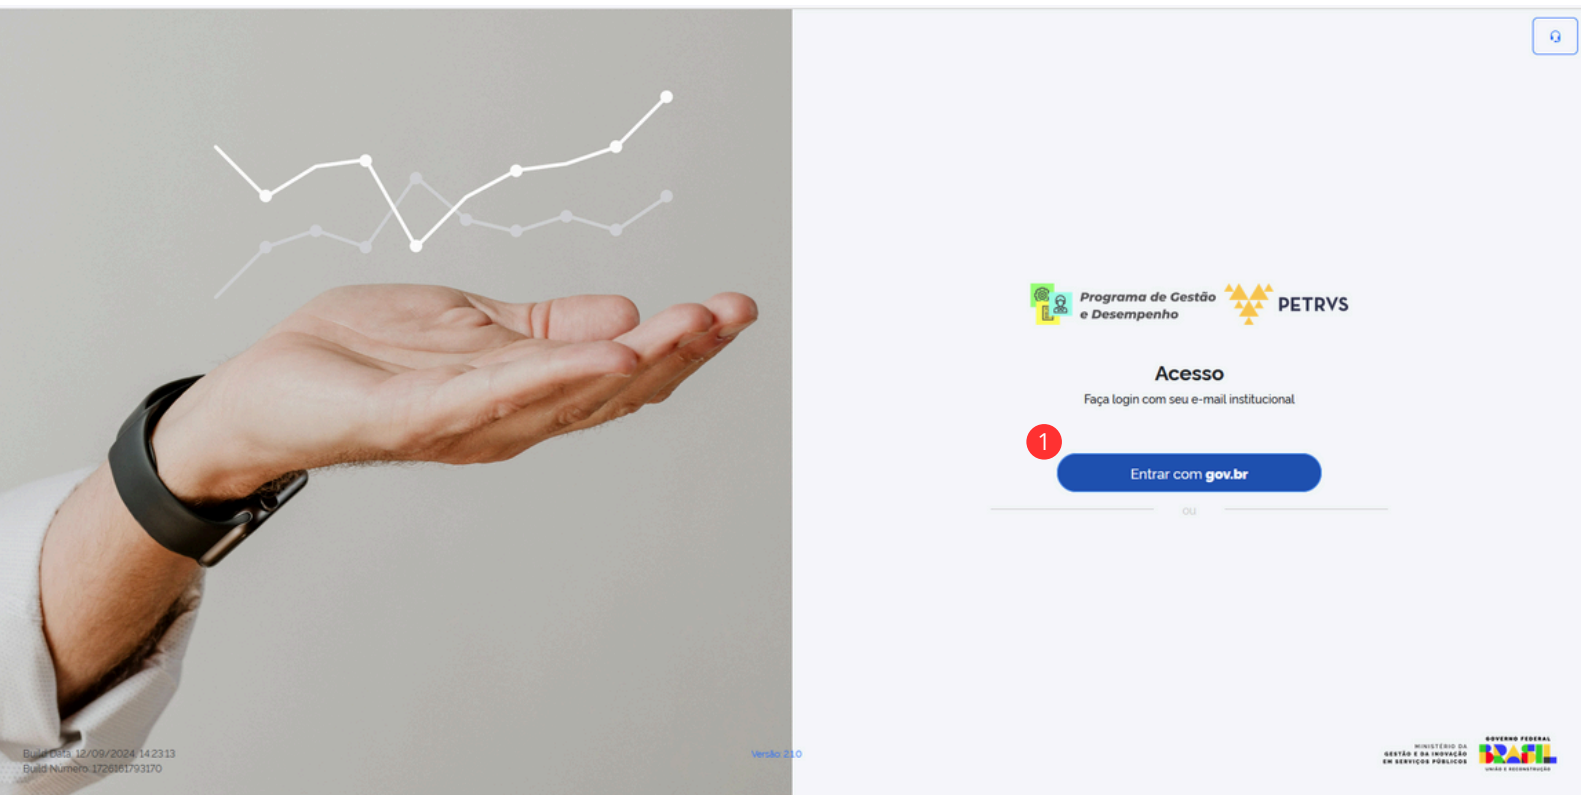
Programa de Gestão e Desempenho

PETRVS

Acesso

Faça login com seu e-mail institucional

1

Entrar com gov.br

ou

Build Data: 12/09/2024 14:23:13
Build Numero: 1726161793170

Versão 2.1.0

MINISTÉRIO DA GESTÃO E DA INOVAÇÃO EM SERVIÇOS PÚBLICOS

GOVERNO FEDERAL BRASIL UNIÃO E RECONSTRUÇÃO